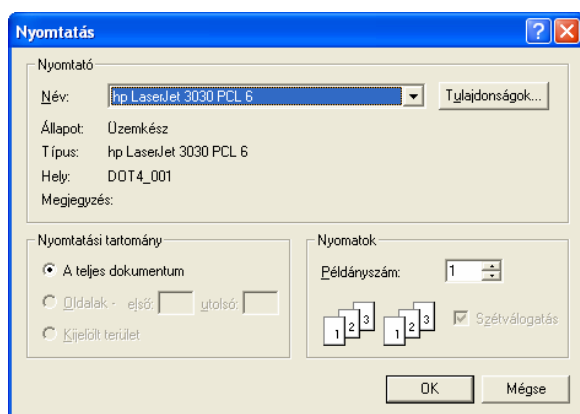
Nyomtatás

Nyomtató

Név: hp LaserJet 3030 PCL 6

Tulajdonságok...

Állapot: Üzemkész

Típus: hp LaserJet 3030 PCL 6

Hely: DOT4_001

Megjegyzés:

Nyomtatási tartomány

A teljes dokumentum

Oldalak - első: utolsó:

Kijelölt terület

Nyomatok

Példányszám: 1

1 2 3 1 2 3

Szétválogatás

OK

Mégse